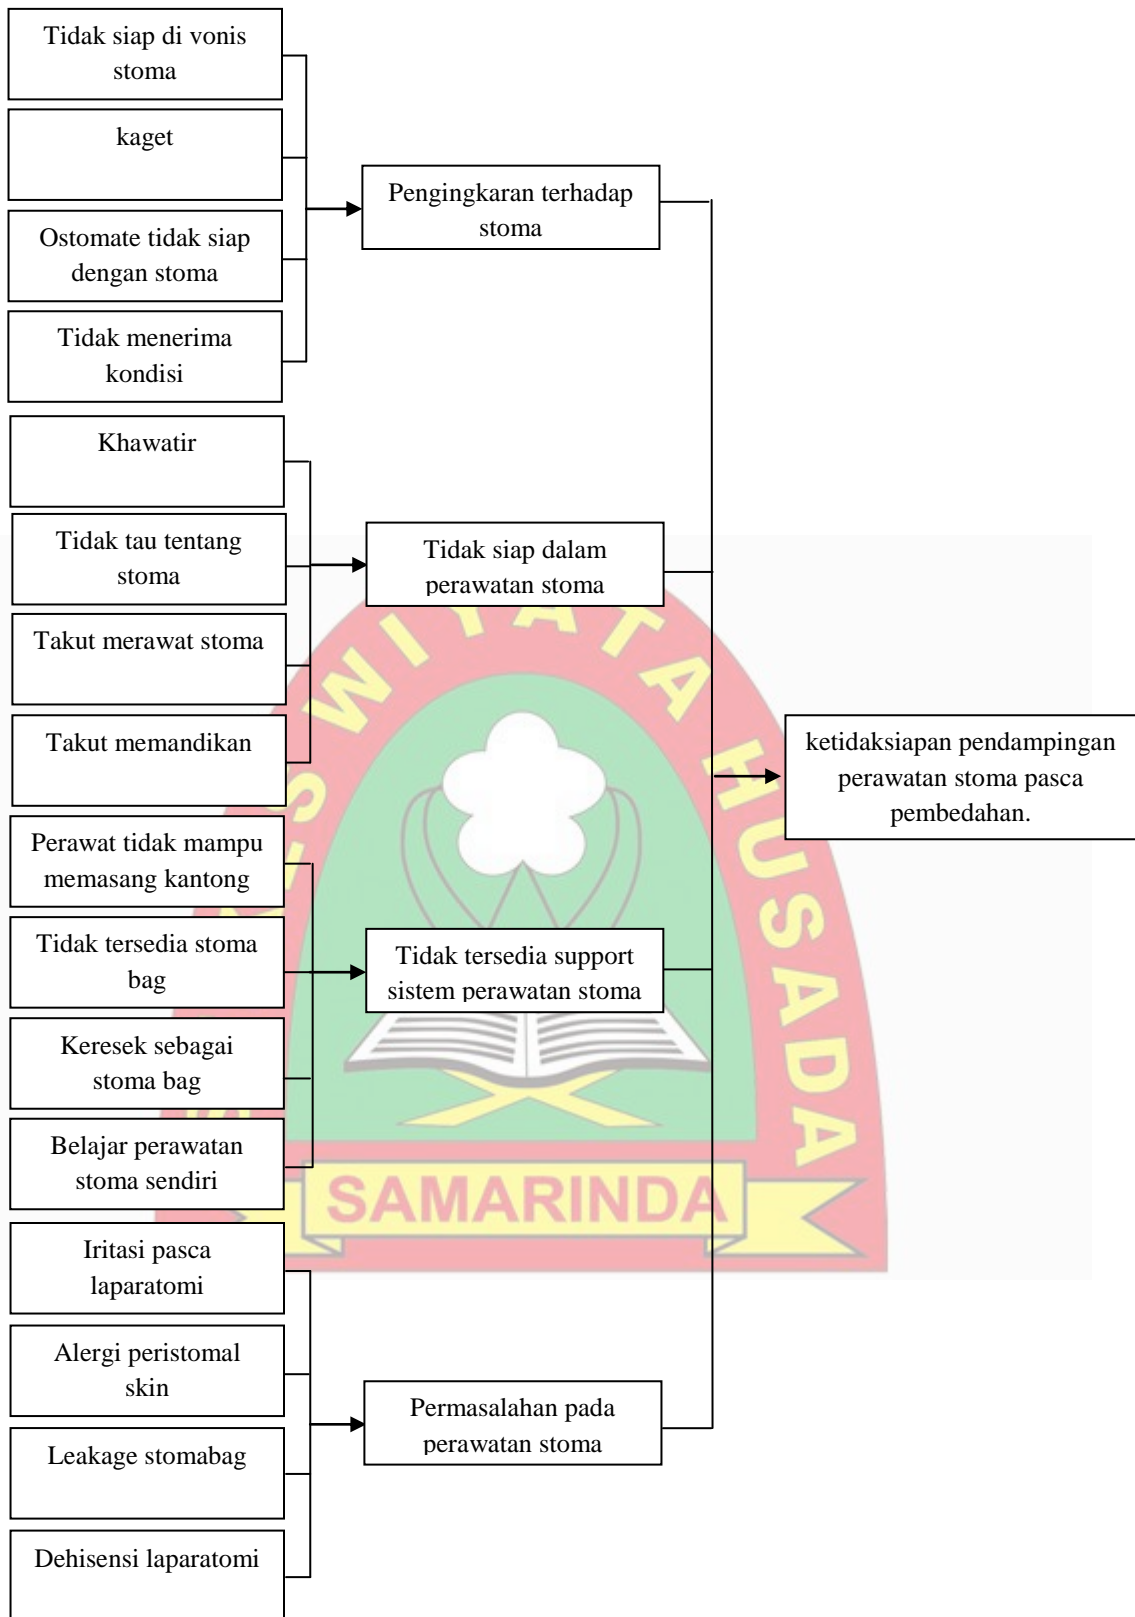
Tidak siap di vonis stoma

kaget

Ostomate tidak siap dengan stoma

Tidak menerima kondisi

Pengingkaran terhadap stoma

Khawatir

Tidak tau tentang stoma

Takut merawat stoma

Takut memandikan

Tidak siap dalam perawatan stoma

Perawat tidak mampu memasang kantong

Tidak tersedia stoma bag

Keresek sebagai stoma bag

Belajar perawatan stoma sendiri

Tidak tersedia support sistem perawatan stoma

Iritasi pasca laparatomi

Alergi peristomal skin

Leakage stomabag

Dehisensi laparatomi

Permasalahan pada perawatan stoma

ketidaksiapan pendampingan perawatan stoma pasca pembedahan.

WIYATA HUSADA

SAMARINDA